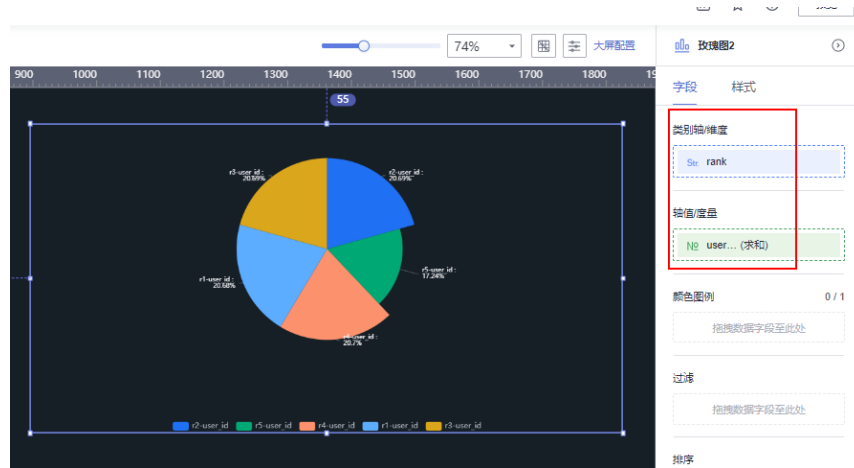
74%

大屏配置

900 1000 1100 1200 1300 1400 1500 1600 1700 1800 19

55

r3-user id : 20.69%

r2-user id : 20.69%

r1-user id : 20.68%

r5-user id : 17.24%

r4-user id : 20.7%

r2-user_id r5-user_id r4-user_id r1-user_id r3-user_id

玫瑰图2

字段 样式

类别轴/维度

Str. rank

轴值/度量

№ user... (求和)

颜色图例 0 / 1

拖拽数据字段至此处

过滤

拖拽数据字段至此处

排序